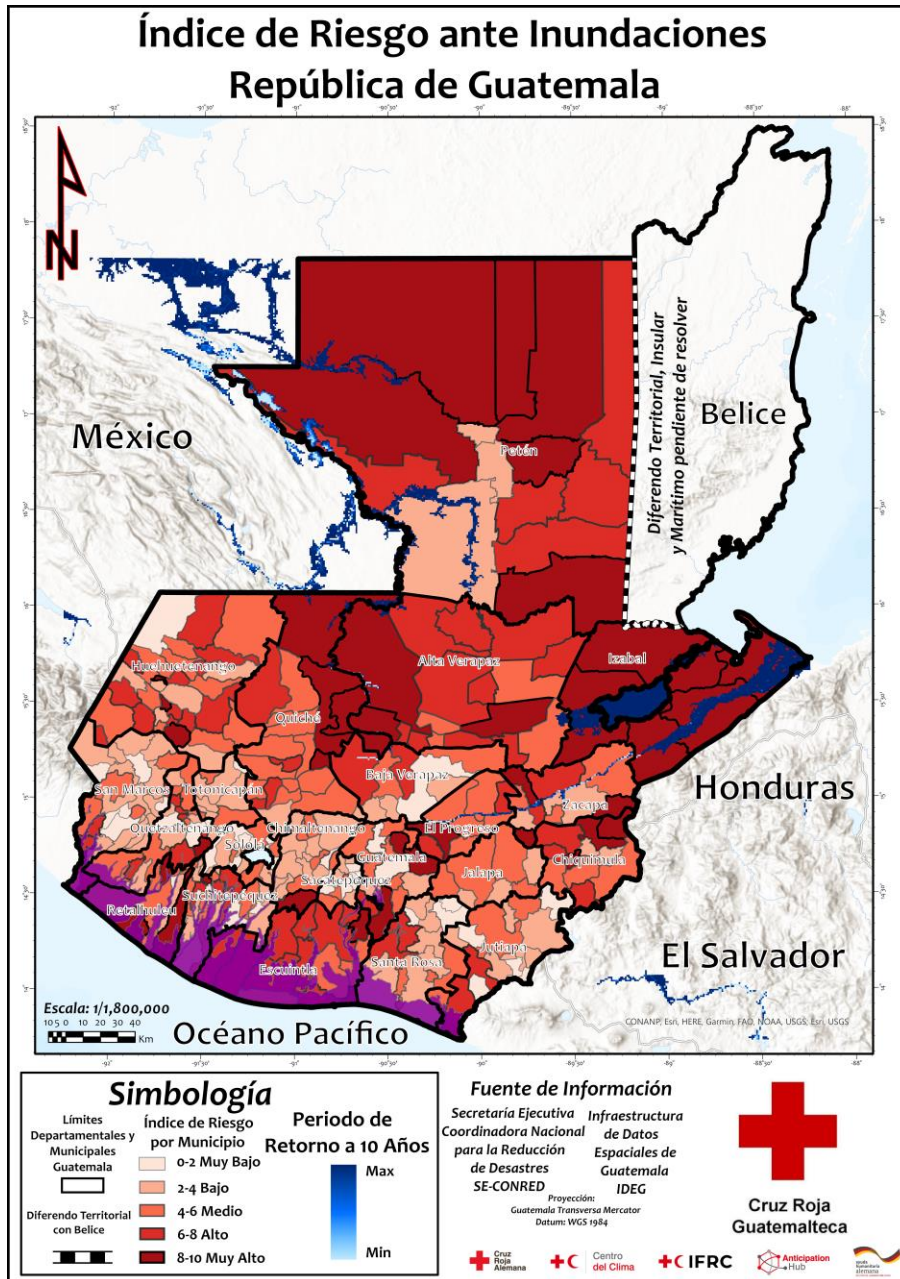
Índice de Riesgo ante Inundaciones
República de Guatemala

-92° -91°30' -91° -90°30' -90° -89°30' -89° -88°30' -88°

N

México

Belice

Diferendo Territorial, Insular y Marítimo pendiente de resolver

Petén

Huehuetenango

Alta Verapaz

Izabal

Quiché

Baja Verapaz

San Marcos

Totonicapán

Zacapa

Honduras

Quetzaltenango

Chimaltenango

El Progreso

Sololá

Guatemala

Chiquimula

Suchitepéquez

Sacatepéquez

Jalapa

Retalhuleu

Escuintla

Santa Rosa

Jutiapa

El Salvador

Escala: 1/1,800,000
10 5 0 10 20 30 40 Km

Océano Pacífico

CONANP, Esri, HERE, Garmin, FAO, NOAA, USGS, Esri, USGS

Simbología

Límites Departamentales y Municipales Guatemala

Diferendo Territorial con Belice

Índice de Riesgo por Municipio
0-2 Muy Bajo
2-4 Bajo
4-6 Medio
6-8 Alto
8-10 Muy Alto

Periodo de Retorno a 10 Años
Max
Min

Fuente de Información

Secretaría Ejecutiva Coordinadora Nacional para la Reducción de Desastres SE-CONRED

Infraestructura de Datos Espaciales de Guatemala IDEG

Proyección: Guatemala Transversa Mercator
Datum: WGS 1984

Cruz Roja Guatemalteca

Cruz Roja Alemana

Centro del Clima

IFRC

Anticipation Hub

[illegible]